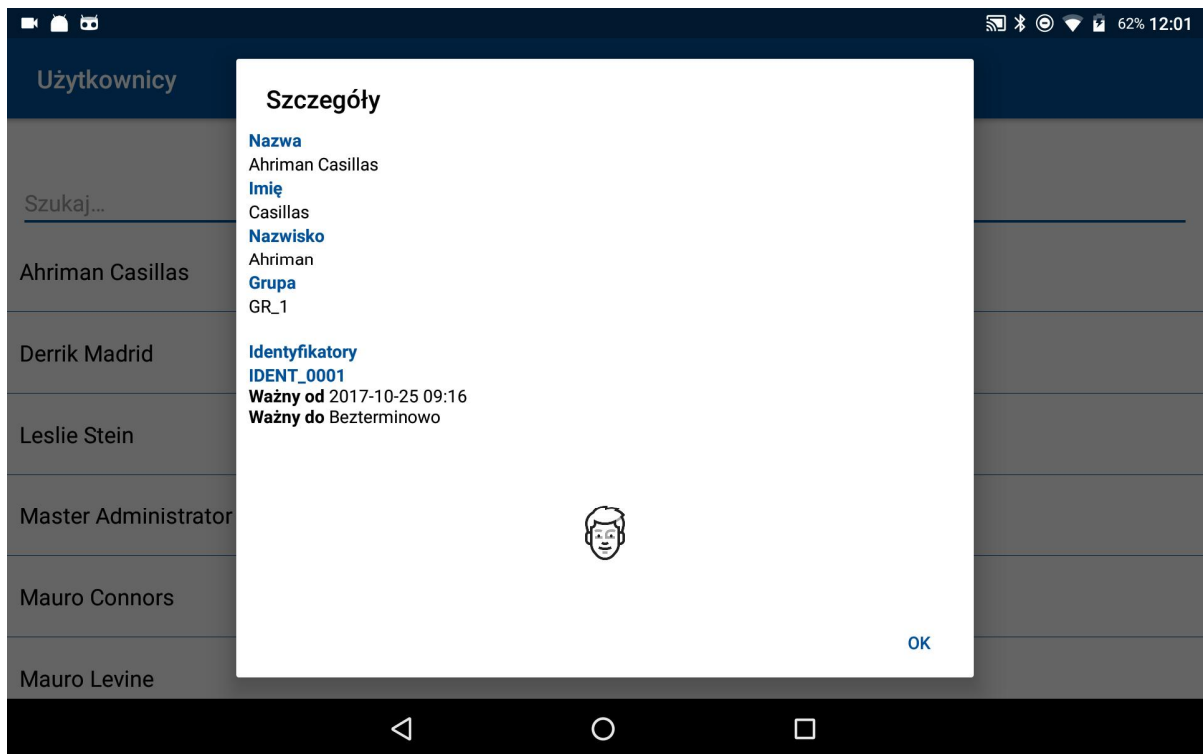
62% 12:01

Użytkownicy

Szukaj...

Ahriman Casillas

Derrik Madrid

Leslie Stein

Master Administrator

Mauro Connors

Mauro Levine

Szczegóły

Nazwa
Ahriman Casillas
Imię
Casillas
Nazwisko
Ahriman
Grupa
GR_1

Identyfikatory
IDENT_0001
Ważny od 2017-10-25 09:16
Ważny do Bezterminowo

OK